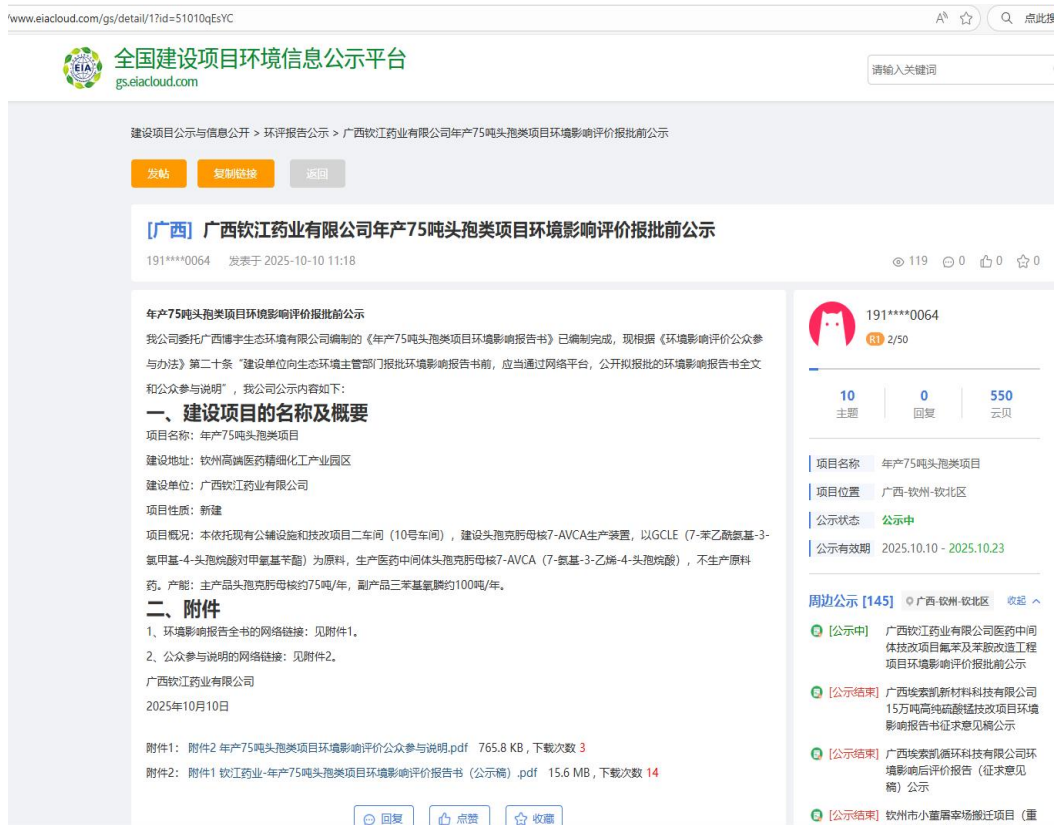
/www.eiacloud.com/gs/detail/1?id=51010qEsYC

点此搜

EIA
全国建设项目环境信息公示平台
gs.eiacloud.com

请输入关键词

建设项目公示与信息公开 > 环评报告公示 > 广西钦江药业有限公司年产75吨头孢类项目环境影响评价报批前公示

发帖 复制链接 返回

[广西] 广西钦江药业有限公司年产75吨头孢类项目环境影响评价报批前公示

191****0064 发表于 2025-10-10 11:18

119 0 0 0

年产75吨头孢类项目环境影响评价报批前公示

我公司委托广西博宇生态环境有限公司编制的《年产75吨头孢类项目环境影响报告书》已编制完成，现根据《环境影响评价公众参与办法》第二十条"建设单位向生态环境主管部门报批环境影响报告书前，应当通过网络平台，公开拟报批的环境影响报告书全文和公众参与说明"，我公司公示内容如下:

一、建设项目的名称及概要

项目名称：年产75吨头孢类项目

建设地址：钦州高端医药精细化工产业园区

建设单位：广西钦江药业有限公司

项目性质：新建

项目概况：本依托现有公辅设施和技改项目二车间（10号车间），建设头孢克肟母核7-AVCA生产装置，以GCLE（7-苯乙酰氨基-3-氯甲基-4-头孢烷酸对甲氧基苄酯）为原料，生产医药中间体头孢克肟母核7-AVCA（7-氨基-3-乙烯-4-头孢烷酸），不生产原料药。产能：主产品头孢克肟母核约75吨/年，副产品三苯基氧膦约100吨/年。

二、附件

1、环境影响报告全书的网络链接：见附件1。

2、公众参与说明的网络链接：见附件2。

广西钦江药业有限公司

2025年10月10日

附件1： 附件2 年产75吨头孢类项目环境影响评价公众参与说明.pdf 765.8 KB , 下载次数 3

附件2： 附件1 钦江药业-年产75吨头孢类项目环境影响评价报告书（公示稿）.pdf 15.6 MB , 下载次数 14

回复 点赞 收藏

191****0064
R1 2/50

10 主题
0 回复
550 云贝

项目名称 年产75吨头孢类项目
项目位置 广西-钦州-钦北区
公示状态 公示中
公示有效期 2025.10.10 - 2025.10.23

周边公示 [145] 广西-钦州-钦北区 收起

[公示中] 广西钦江药业有限公司医药中间体技改项目氟苯及苯胺改造工程项目环境影响评价报批前公示

[公示结束] 广西埃索凯新材料科技有限公司15万吨高纯硫酸锰技改项目环境影响报告书征求意见稿公示

[公示结束] 广西埃索凯循环科技有限公司环境影响后评价报告（征求意见稿）公示

[公示结束] 钦州市小董屠宰场搬迁项目（重